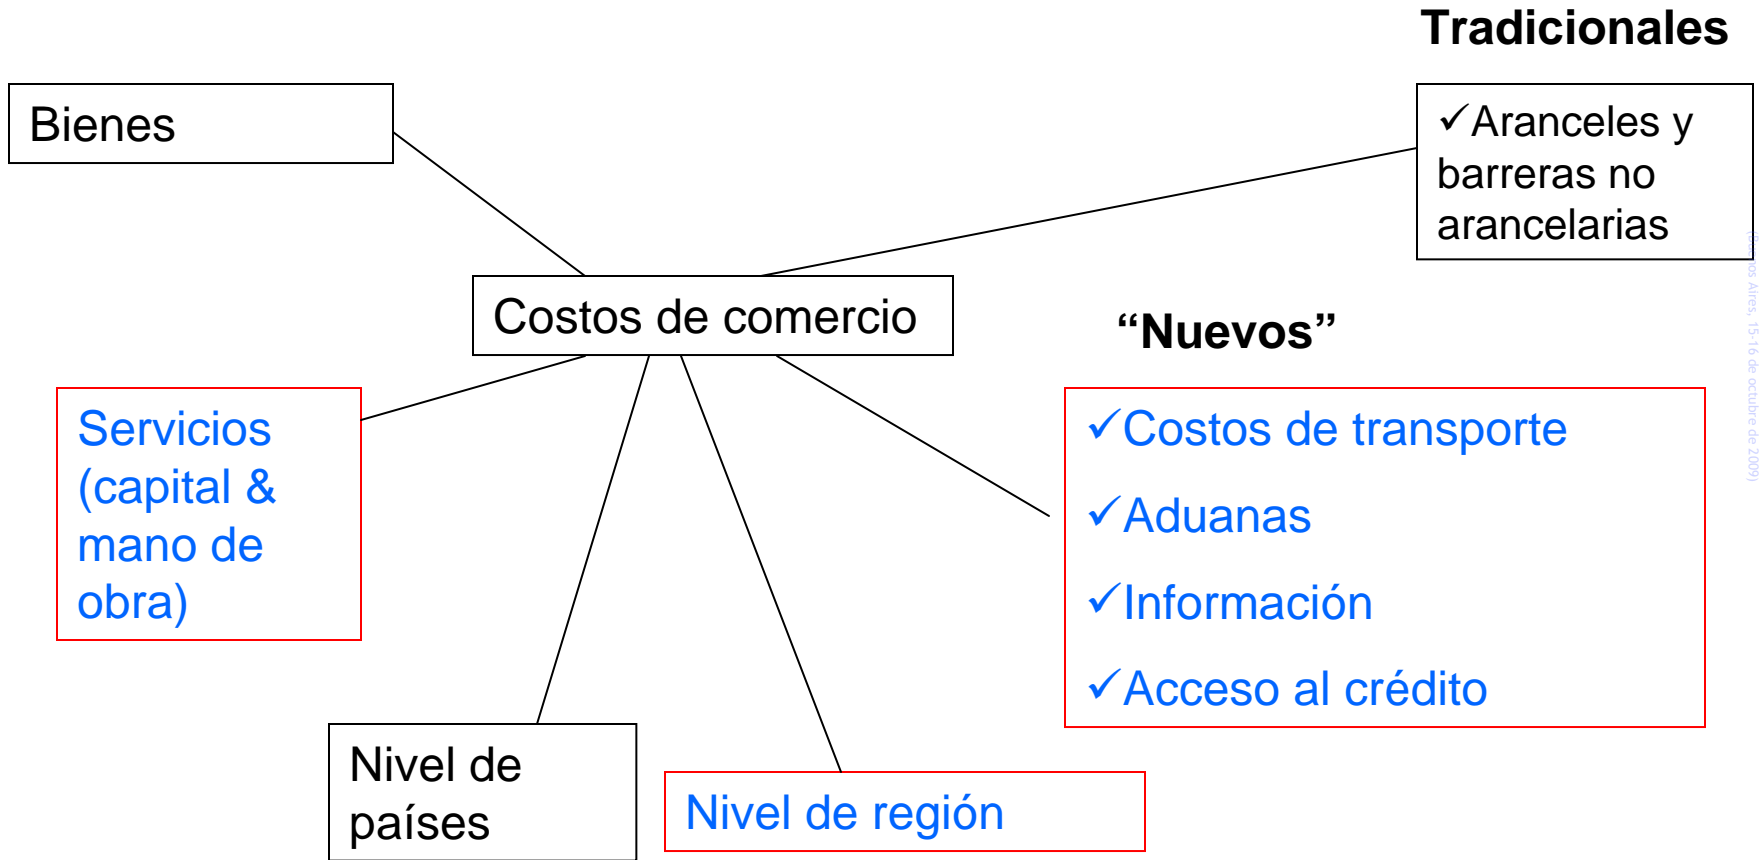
Tradicionales

Bienes

✓Aranceles y barreras no arancelarias

Costos de comercio

“Nuevos”

Servicios (capital & mano de obra)

✓Costos de transporte
✓Aduanas
✓Información
✓Acceso al crédito

Nivel de países

Nivel de región

([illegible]os Aires, 15-16 de octubre de 2009)